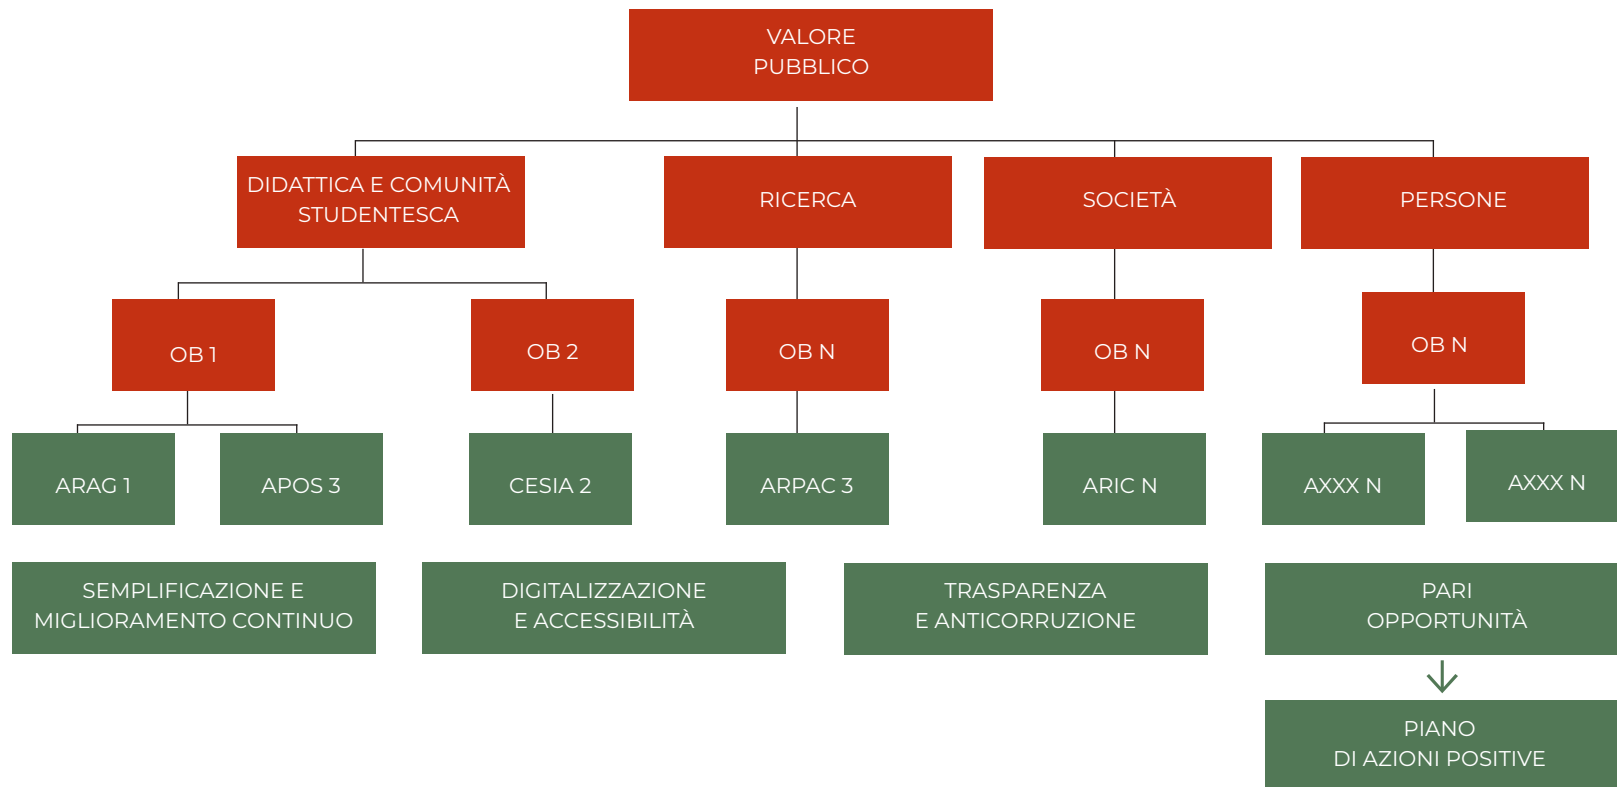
VALORE PUBBLICO

DIDATTICA E COMUNITÀ STUDENTESCA

RICERCA

SOCIETÀ

PERSONE

OB 1

OB 2

OB N

OB N

OB N

ARAG 1

APOS 3

CESIA 2

ARPAC 3

ARIC N

AXXX N

AXXX N

SEMPLIFICAZIONE E MIGLIORAMENTO CONTINUO

DIGITALIZZAZIONE E ACCESSIBILITÀ

TRASPARENZA E ANTICORRUZIONE

PARI OPPORTUNITÀ

PIANO DI AZIONI POSITIVE